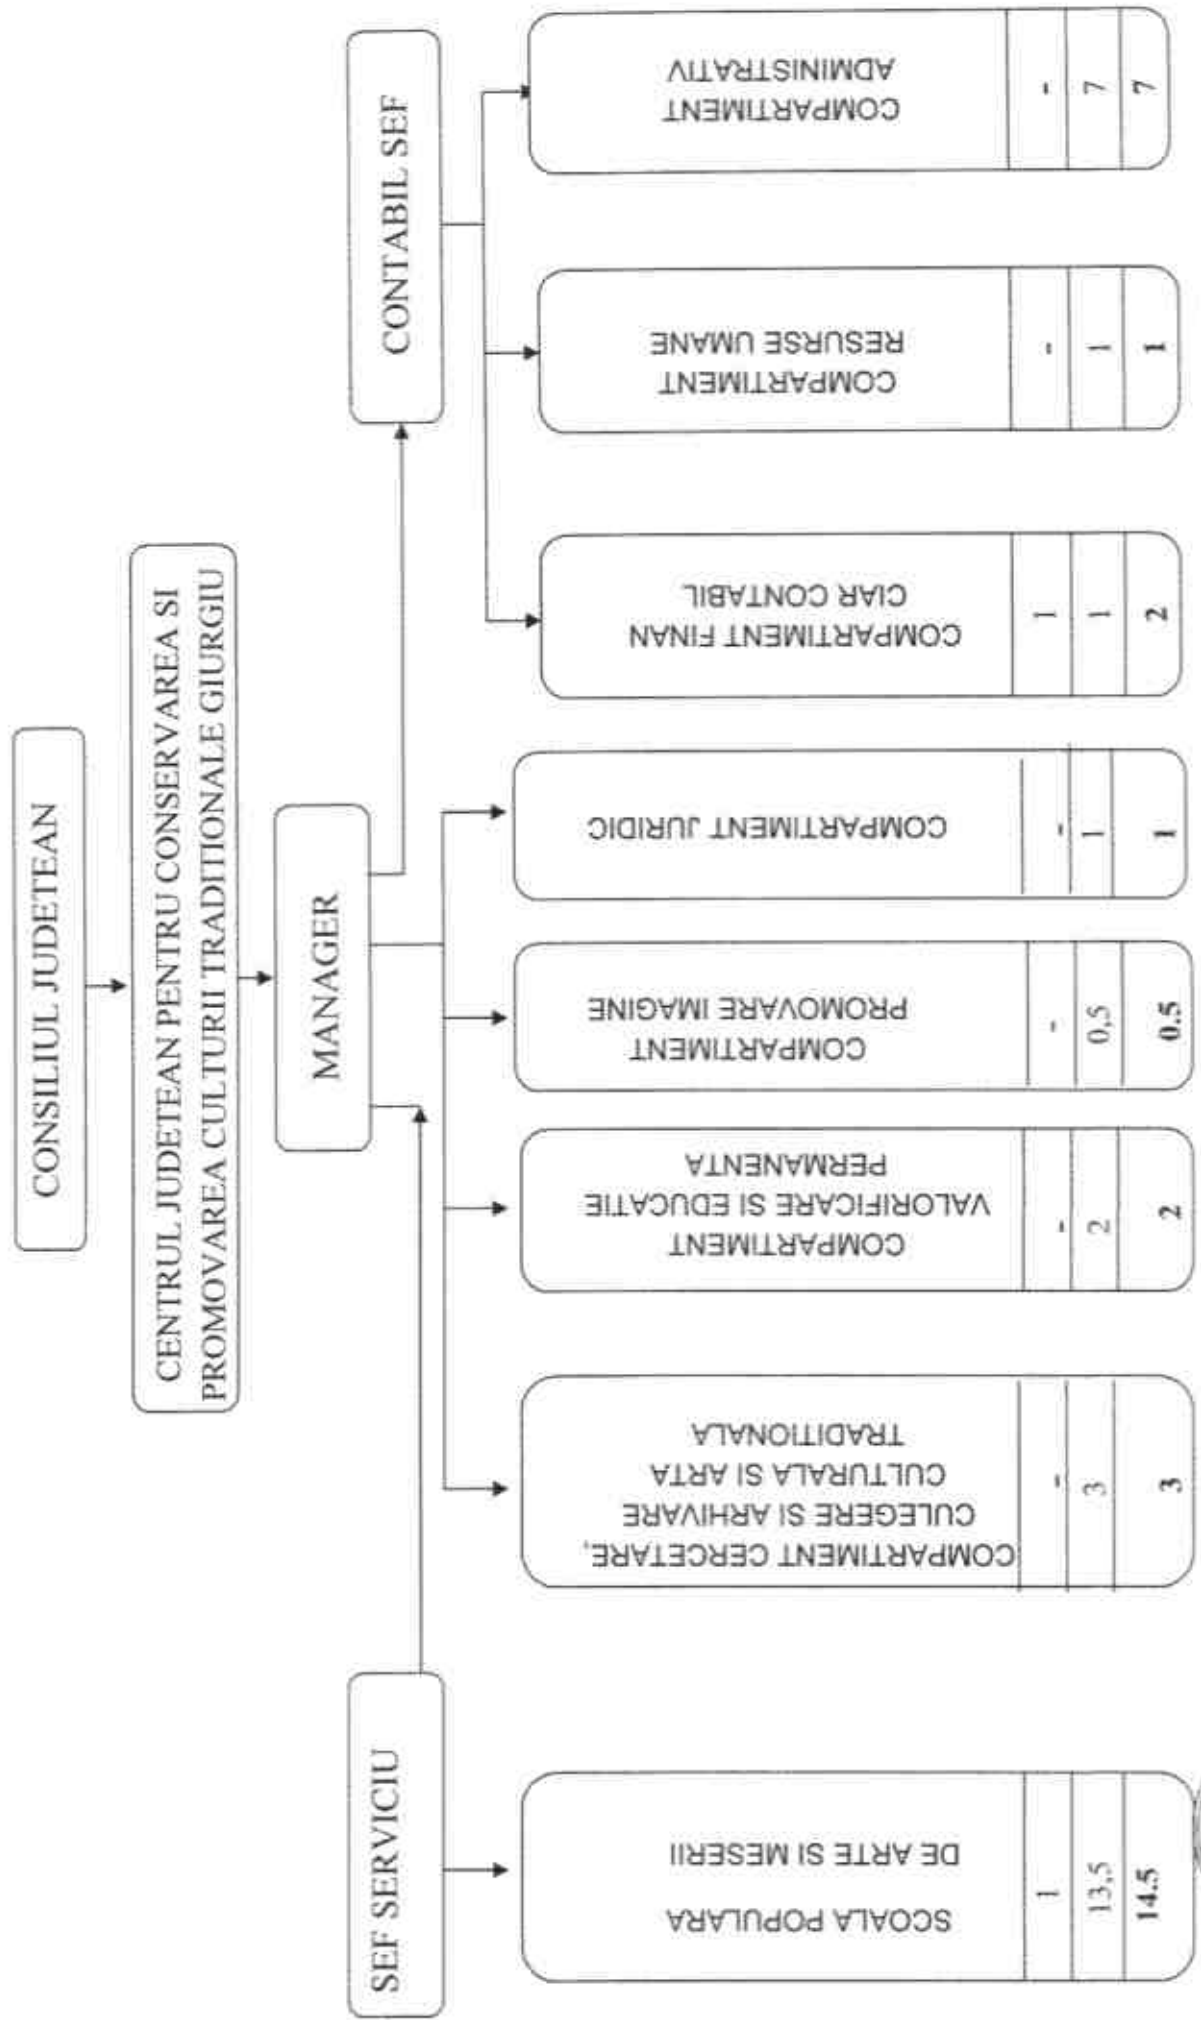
CONSILIUL JUDETEAN

CENTRUL JUDETEAN PENTRU CONSERVAREA SI PROMOVAREA CULTURII TRADITIONALE GIURGIU

MANAGER

CONTABIL SEF

SEF SERVICIU

COMPARTIMENT ADMINISTRATIV
-
7
7

COMPARTIMENT RESURSE UMANE
-
1
1

COMPARTIMENT FINANCIAR CONTABIL
1
1
2

COMPARTIMENT JURIDIC
-
1
1

COMPARTIMENT PROMOVARE IMAGINE
-
0,5
0.5

COMPARTIMENT VALORIFICARE SI EDUCATIE PERMANENTA
-
2
2

COMPARTIMENT CERCETARE, CULEGERE SI ARHIVARE CULTURALA SI ARTA TRADITIONALA
-
3
3

SCOALA POPULARA DE ARTE SI MESERII
1
13,5
14,5